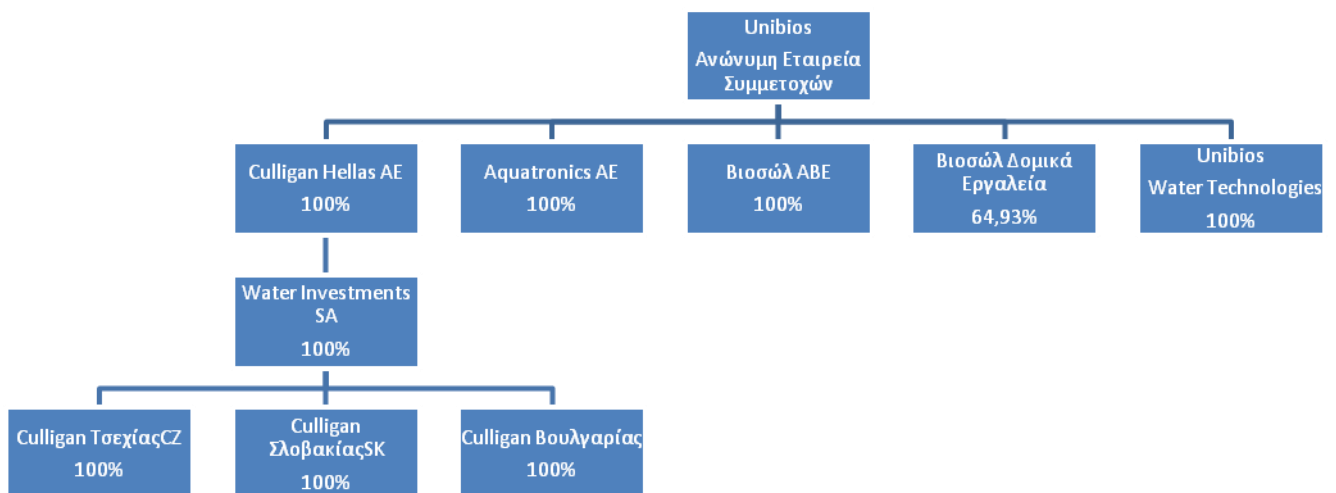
Unibios
Ανώνυμη Εταιρεία Συμμετοχών

Culligan Hellas AE
100%

Aquatronics AE
100%

Βιοσώλ ΑΒΕ
100%

Βιοσώλ Δομικά Εργαλεία
64,93%

Unibios
Water Technologies
100%

Water Investments SA
100%

Culligan ΤσεχίαςCZ
100%

Culligan ΣλοβακίαςSK
100%

Culligan Βουλγαρίας
100%